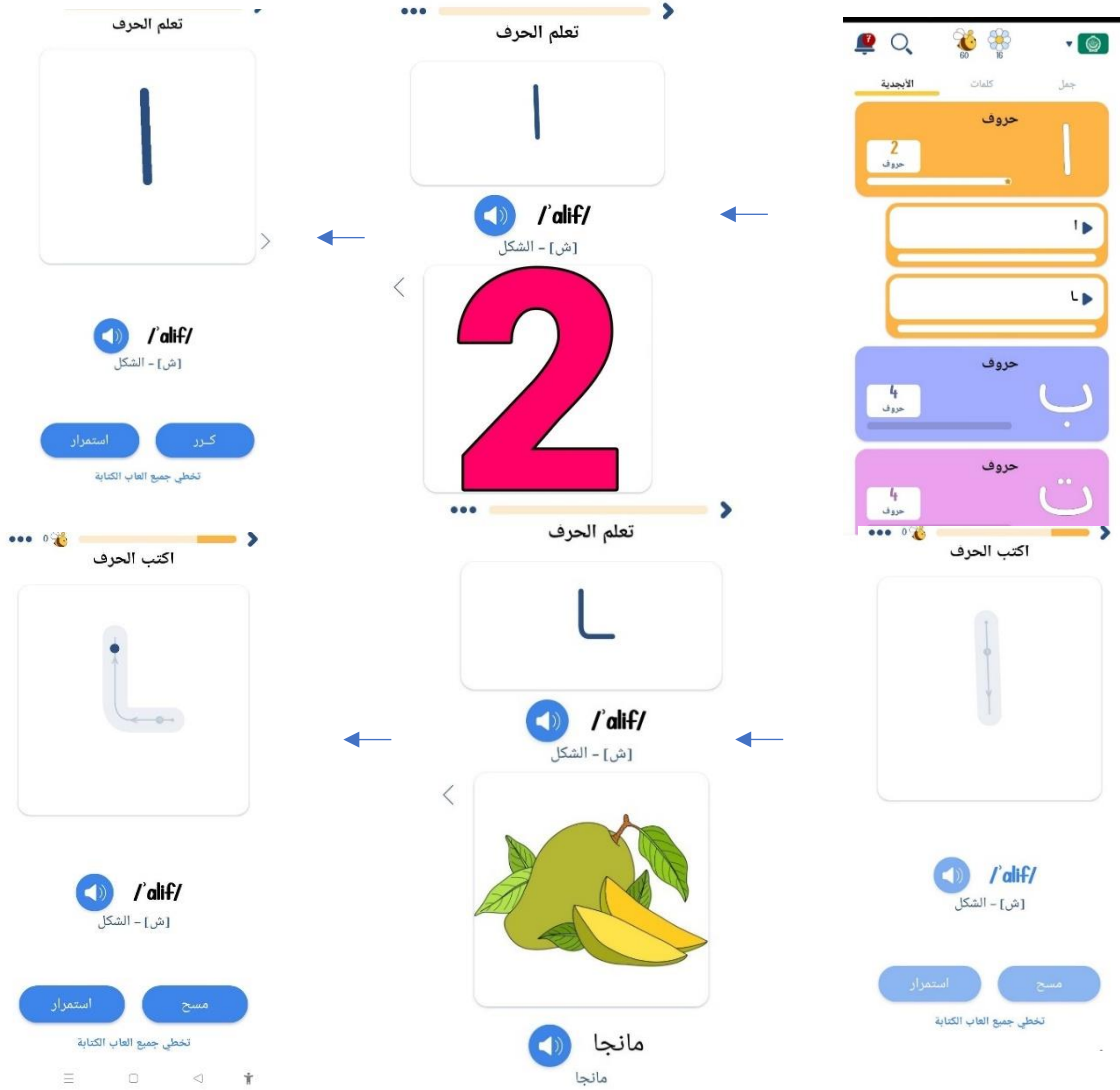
60 16

جمل كلمات الأبجدية

حروف
ا
2
حروف

ا

ـا

حروف
ب
4
حروف

حروف
ت
4
حروف

تعلم الحرف
ا
/'alif/
[ش] - الشكل
2

تعلم الحرف
ا
/'alif/
[ش] - الشكل
كرر استمرار
تخطي جميع العاب الكتابة

اكتب الحرف
/'alif/
[ش] - الشكل
مسح استمرار
تخطي جميع العاب الكتابة

تعلم الحرف
ـا
/'alif/
[ش] - الشكل
مانجا
مانجا

اكتب الحرف
/'alif/
[ش] - الشكل
مسح استمرار
تخطي جميع العاب الكتابة